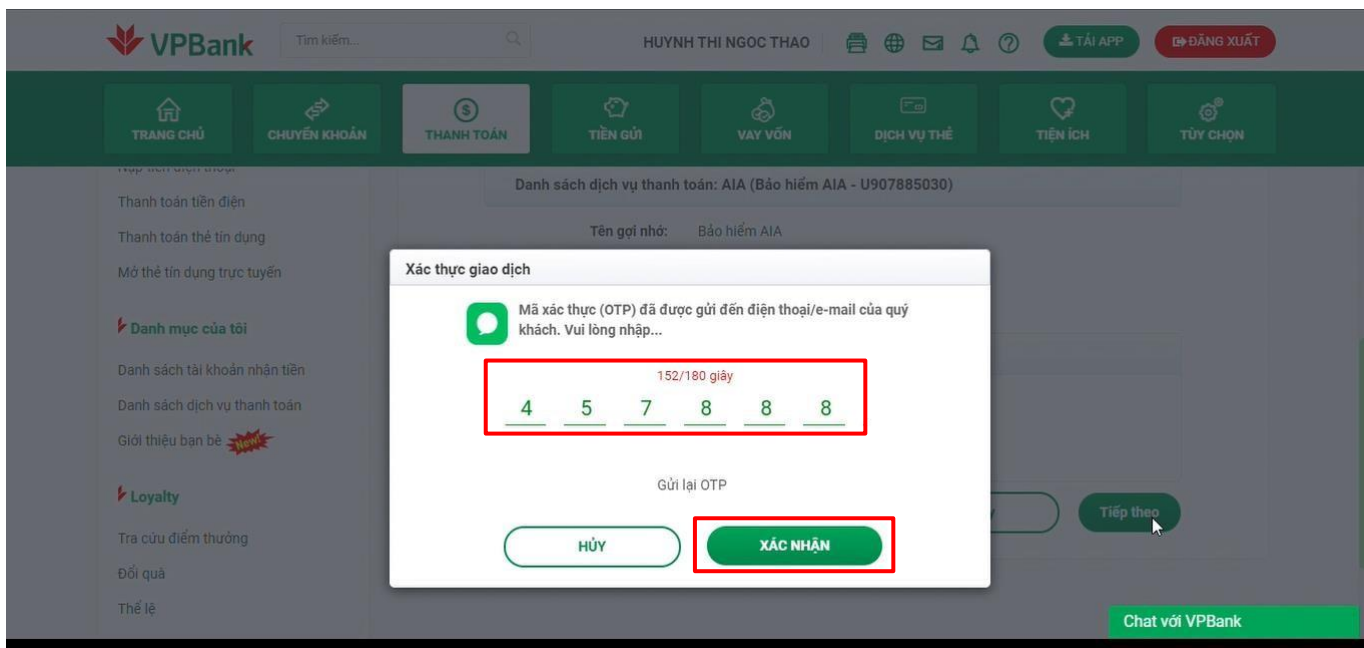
VPBank

Tìm kiếm...

HUYNH THI NGOC THAO

TẢI APP

ĐĂNG XUẤT

TRANG CHỦ

CHUYỂN KHOẢN

THANH TOÁN

TIỀN GỬI

VAY VỐN

DỊCH VỤ THẺ

TIỆN ÍCH

TÙY CHỌN

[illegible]

Thanh toán tiền điện

Thanh toán thẻ tín dụng

Mở thẻ tín dụng trực tuyến

Danh mục của tôi

Danh sách tài khoản nhận tiền

Danh sách dịch vụ thanh toán

Giới thiệu bạn bè New!

Loyalty

Tra cứu điểm thưởng

Đổi quà

Thể lệ

Danh sách dịch vụ thanh toán: AIA (Bảo hiểm AIA - U907885030)

Tên gợi nhớ: Bảo hiểm AIA

Xác thực giao dịch

Mã xác thực (OTP) đã được gửi đến điện thoại/e-mail của quý khách. Vui lòng nhập...

152/180 giây

4 5 7 8 8 8

Gửi lại OTP

HỦY

XÁC NHẬN

Tiếp theo

Chat với VPBank